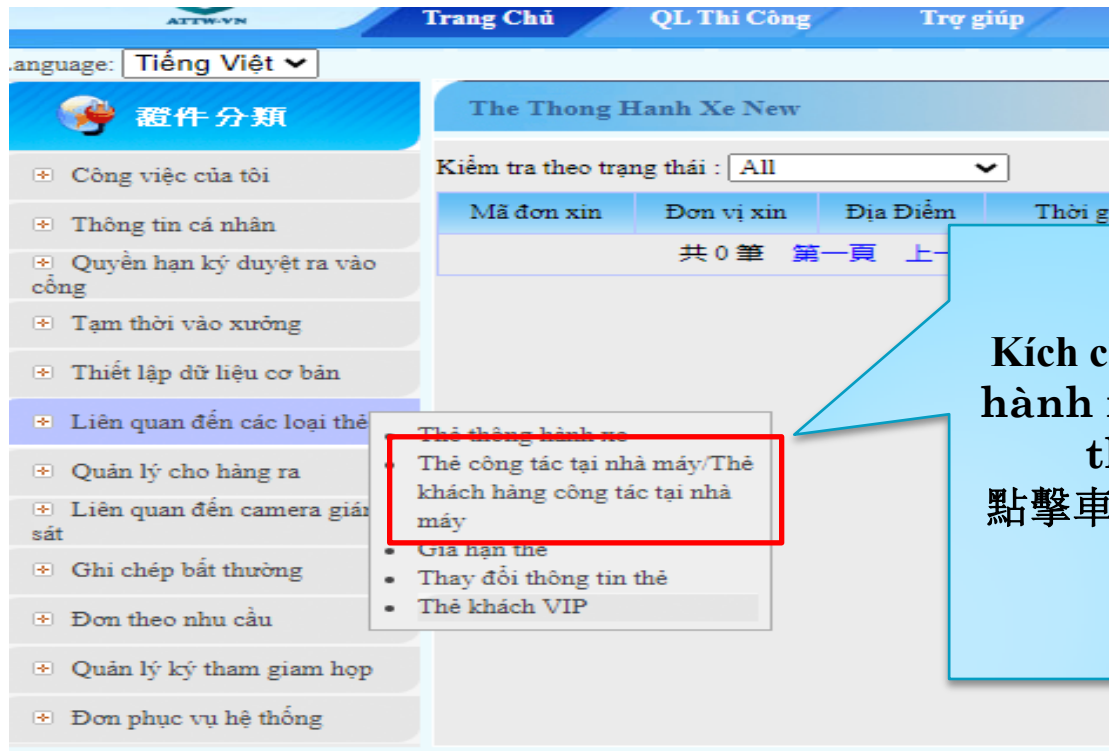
ATTW-VN

Trang Chủ
QL Thi Công
Trợ giúp

Language: Tiếng Việt

證件分類

Công việc của tôi
Thông tin cá nhân
Quyền hạn ký duyệt ra vào cổng
Tạm thời vào xưởng
Thiết lập dữ liệu cơ bản
Liên quan đến các loại thẻ
Quản lý cho hàng ra
Liên quan đến camera giám sát
Ghi chép bất thường
Đơn theo nhu cầu
Quản lý ký tham giam họp
Đơn phục vụ hệ thống

The Thong Hanh Xe New

Kiểm tra theo trạng thái : All

| Mã đơn xin | Đơn vị xin | Địa Điểm | Thời g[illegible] |
|---|---|---|---|
| 共 0 筆 第一頁 上一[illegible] | | | |

- Thẻ thông hành xe
- Thẻ công tác tại nhà máy/Thẻ khách hàng công tác tại nhà máy
- Gia hạn thẻ
- Thay đổi thông tin thẻ
- Thẻ khách VIP

Kích c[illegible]
hành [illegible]
th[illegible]
點擊車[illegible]